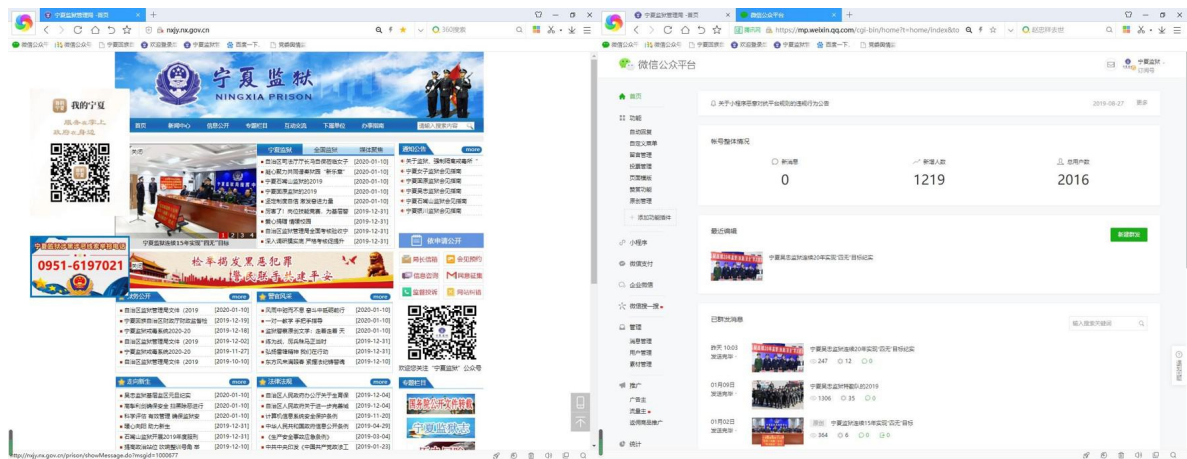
宁夏监狱管理局-首页

nxjy.nx.gov.cn

360搜索

微信公众号 宁夏狱政 欢迎登录 宁夏监狱 百度一下 简单随笔

宁夏监狱
NINGXIA PRISON

首页 新闻中心 信息公开 专题栏目 互动交流 下属单位 办事指南

我的宁夏

宁夏监狱 法律服务 理论探索 通知公告 more

自治区司法厅厅长冯岳到监狱女子 [2020-01-10]
超心聚力共同谱新的篇 "新乐章" [2020-01-10]
宁夏石嘴山监狱2019 [2020-01-10]
宁夏国际监狱2019 [2020-01-10]
坚定制度自信 激发奋进力量 [2020-01-10]
厉害了！我们的教育是，为最苦努 [2019-12-31]
警心同行 情暖兰园 [2019-12-31]
自治区监狱管理局全面考核验收许 [2019-12-31]
深入调研摸实底 严格考核提升 [2019-12-31]

宁夏高监狱连续15年实现"四无"目标

信申请公开

宁夏监狱司法局法律援助电话
0951-6197021

扫黑除恶犯罪 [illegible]

狱务公开 more
警官风采 more

自治区监狱管理局文件（2019 [2020-01-10]
宁夏回族自治区监狱干部政务督 [2019-12-19]
宁夏监狱戒毒系统2020-20 [2019-12-18]
自治区监狱管理局文件（2019 [2019-12-02]
宁夏监狱戒毒系统2020-20 [2019-11-27]
自治区监狱管理局文件（2019 [2019-10-10]

欢迎您关注"宁夏监狱"公众号

走向新生 more
法律法规 more
专题栏目

http://nxjy.nx.gov.cn/prison/showMessage.do?msgid=1000677

宁夏监狱管理局-首页
微信公众平台

https://mp.weixin.qq.com/cgi-bin/home?t=home/index&to

微信公众平台

首页
功能
自动回复
自定义菜单
留言管理
投票管理
页面模板
赞赏功能
原创管理
添加功能插件
小程序
微信支付
企业微信
微信搜一搜
管理
消息管理
用户管理
素材管理
推广
广告主
流量主
返佣商品推广
统计

关于小程序思路的加强平台规则的通知公告 2019-08-27 更多

帐号整体情况
新消息 0
新增人数 1219
总用户数 2016

最近编辑
新建群发
宁夏高监狱连续20年实现"四无"目标纪实

已群发消息
输入搜索关键词

昨天 10:03 发送完毕 宁夏高监狱连续20年实现"四无"目标纪实 247 12 0
01月09日 发送完毕 宁夏监狱警察队的2019 1306 35 0
01月02日 发送完毕 原创 宁夏监狱连续15年实现"四无"目标 364 6 0